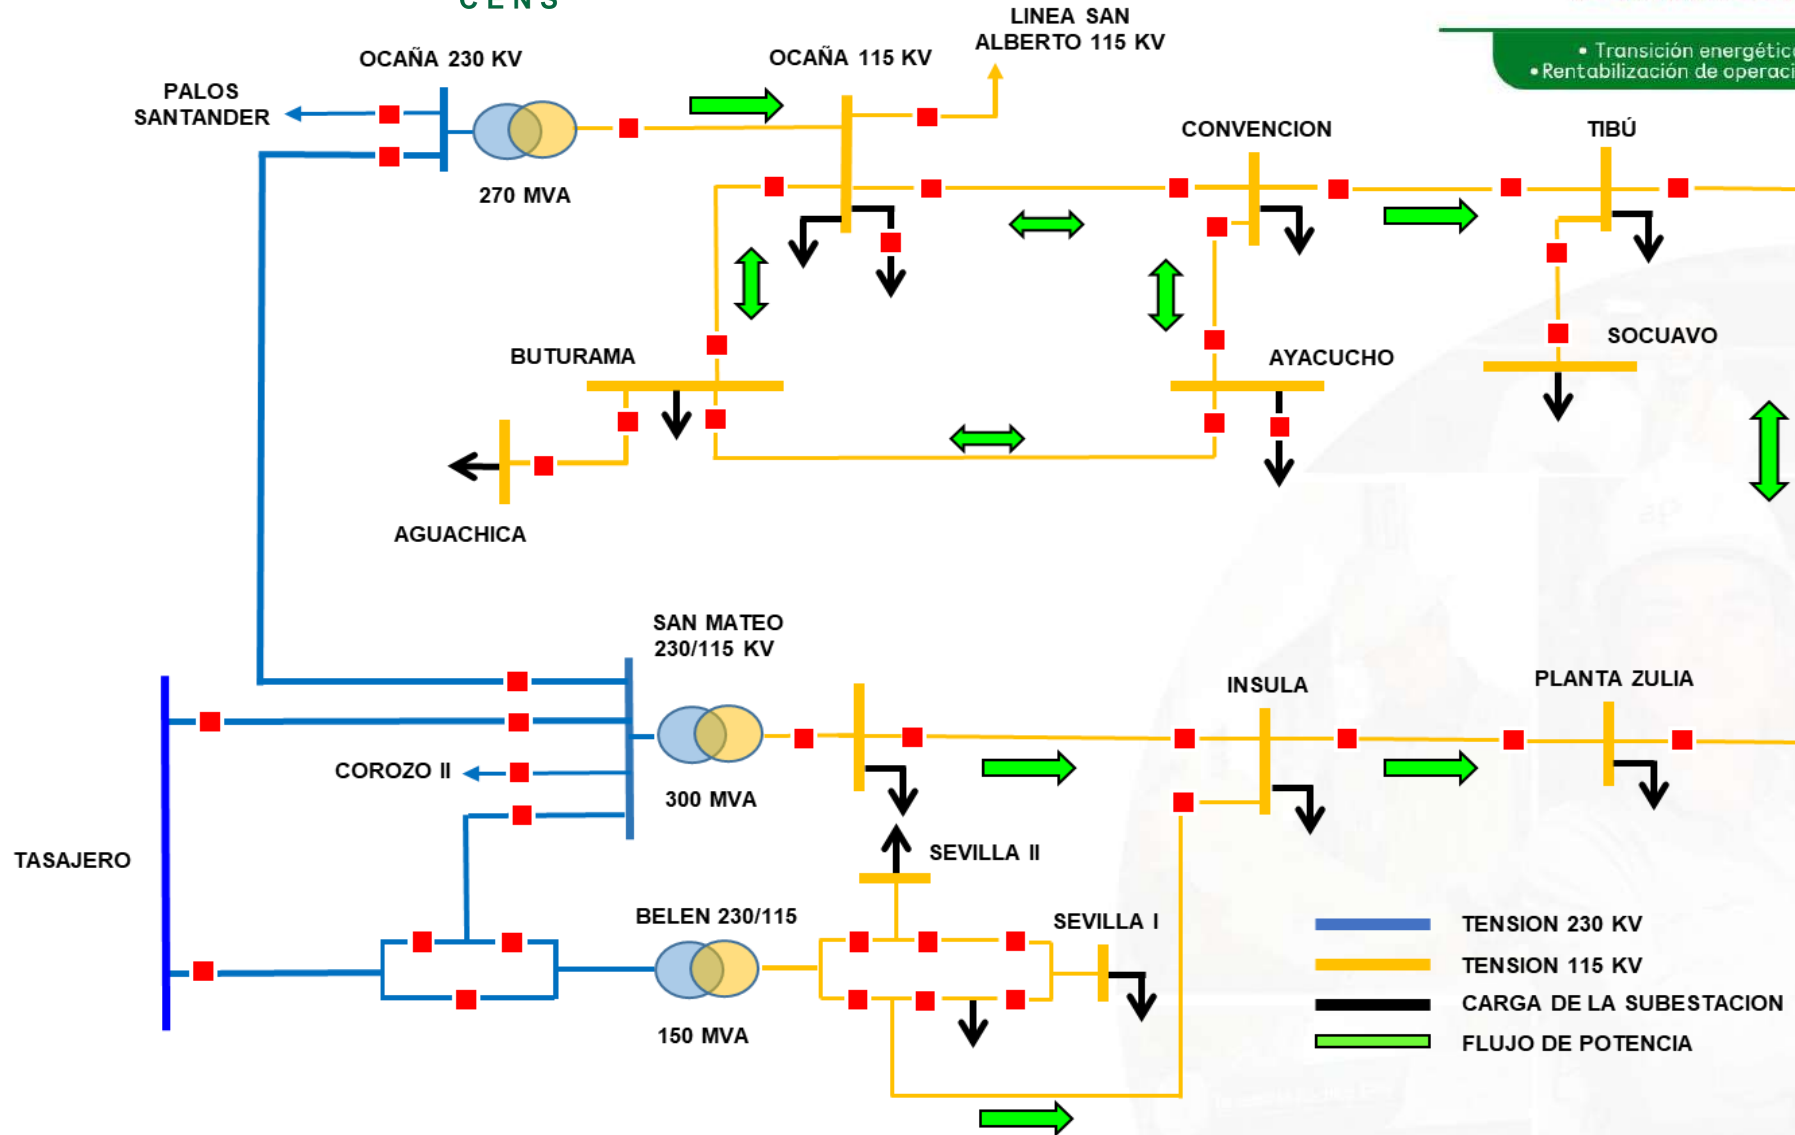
CENS

• Transición energétic
• Rentabilización de operaci

OCAÑA 230 KV

PALOS SANTANDER

270 MVA

OCAÑA 115 KV

LINEA SAN ALBERTO 115 KV

CONVENCION

TIBÚ

BUTURAMA

AYACUCHO

SOCUAVO

AGUACHICA

SAN MATEO 230/115 KV

300 MVA

COROZO II

INSULA

PLANTA ZULIA

TASAJERO

SEVILLA II

SEVILLA I

BELEN 230/115

150 MVA

TENSION 230 KV

TENSION 115 KV

CARGA DE LA SUBESTACION

FLUJO DE POTENCIA